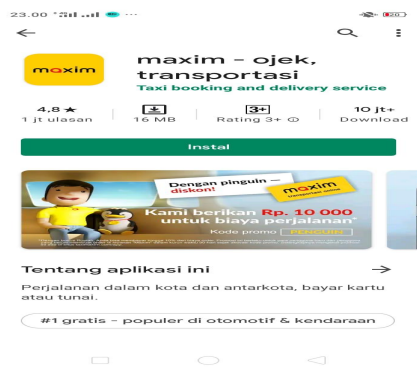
23.00

maxim

maxim - ojek, transportasi

Taxi booking and delivery service

4,8 ★
1 jt ulasan

16 MB

3+
Rating 3+

10 jt+
Download

Instal

Dengan pinguin – diskon!

maxim

Kami berikan Rp. 10 000 untuk biaya perjalanan

Kode promo PENGUIN

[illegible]

Tentang aplikasi ini

Perjalanan dalam kota dan antarkota, bayar kartu atau tunai.

#1 gratis - populer di otomotif & kendaraan